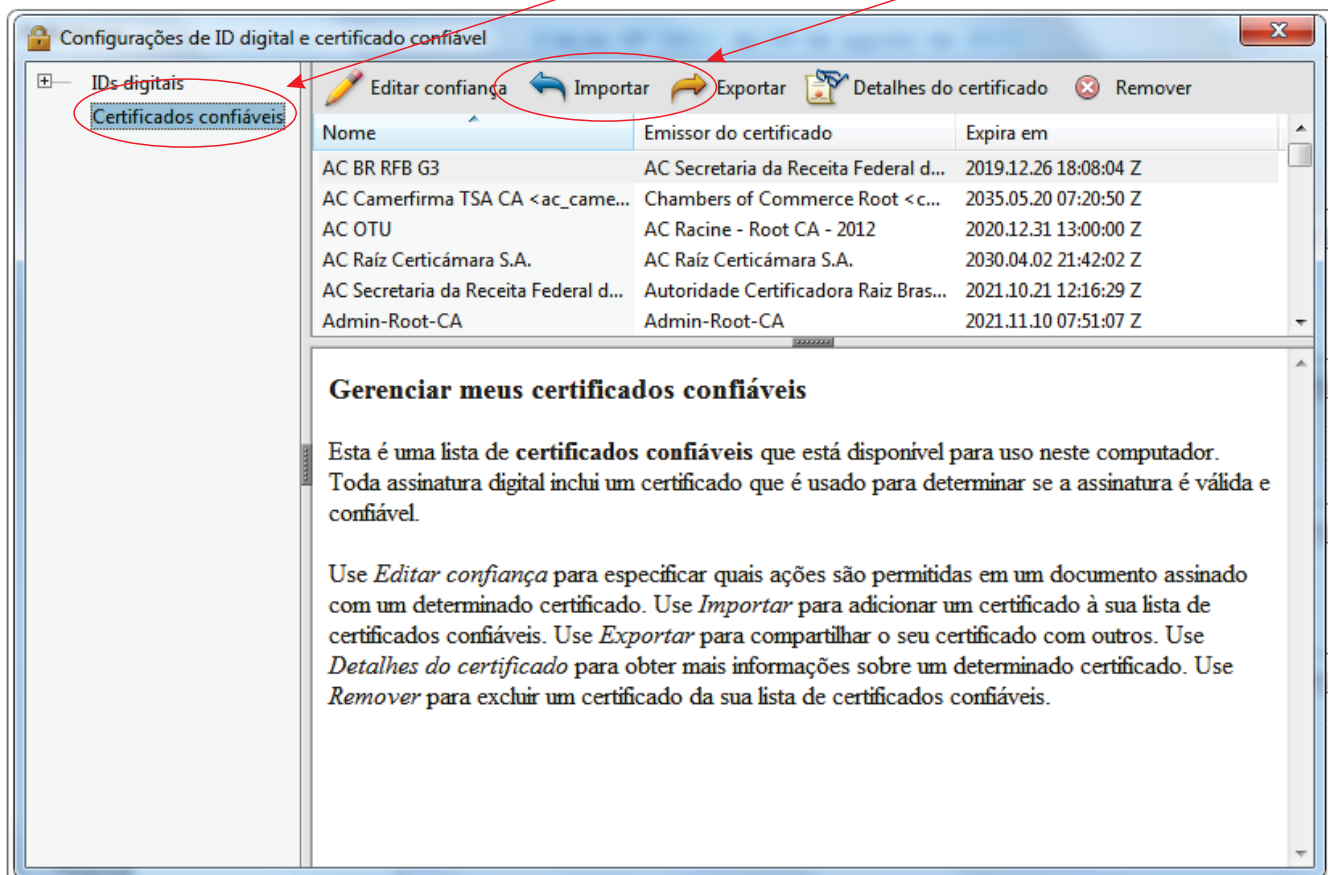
Configurações de ID digital e certificado confiável

IDs digitais
Certificados confiáveis

Editar confiança Importar Exportar Detalhes do certificado Remover

| Nome | Emissor do certificado | Expira em |
|---|---|---|
| AC BR RFB G3 | AC Secretaria da Receita Federal d... | 2019.12.26 18:08:04 Z |
| AC Camerfirma TSA CA <ac_came... | Chambers of Commerce Root <c... | 2035.05.20 07:20:50 Z |
| AC OTU | AC Racine - Root CA - 2012 | 2020.12.31 13:00:00 Z |
| AC Raíz Certicámara S.A. | AC Raíz Certicámara S.A. | 2030.04.02 21:42:02 Z |
| AC Secretaria da Receita Federal d... | Autoridade Certificadora Raiz Bras... | 2021.10.21 12:16:29 Z |
| Admin-Root-CA | Admin-Root-CA | 2021.11.10 07:51:07 Z |

Gerenciar meus certificados confiáveis

Esta é uma lista de certificados confiáveis que está disponível para uso neste computador. Toda assinatura digital inclui um certificado que é usado para determinar se a assinatura é válida e confiável.

Use Editar confiança para especificar quais ações são permitidas em um documento assinado com um determinado certificado. Use Importar para adicionar um certificado à sua lista de certificados confiáveis. Use Exportar para compartilhar o seu certificado com outros. Use Detalhes do certificado para obter mais informações sobre um determinado certificado. Use Remover para excluir um certificado da sua lista de certificados confiáveis.